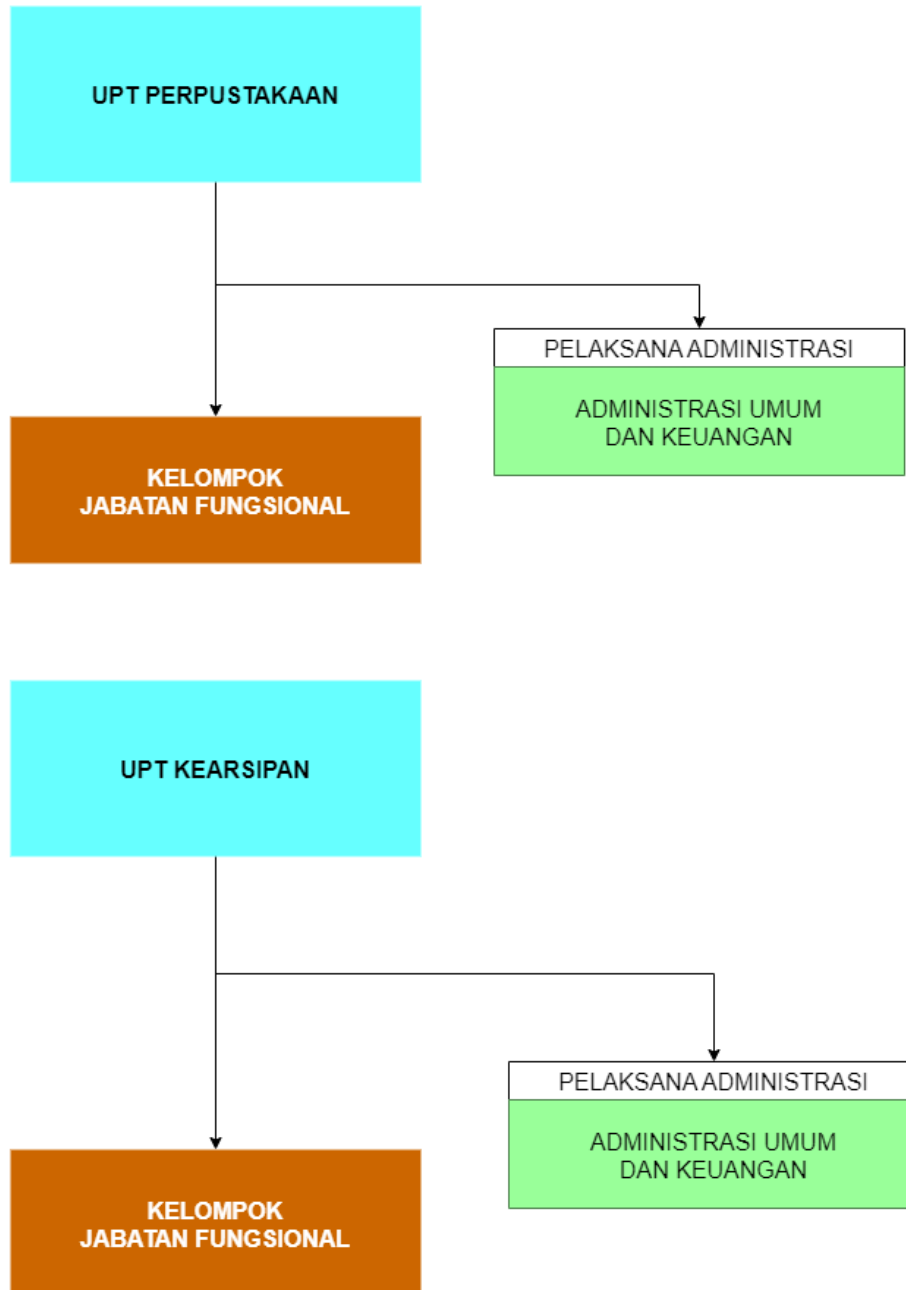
UPT PERPUSTAKAAN

PELAKSANA ADMINISTRASI

ADMINISTRASI UMUM DAN KEUANGAN

KELOMPOK JABATAN FUNGSIONAL

UPT KEARSIPAN

PELAKSANA ADMINISTRASI

ADMINISTRASI UMUM DAN KEUANGAN

KELOMPOK JABATAN FUNGSIONAL